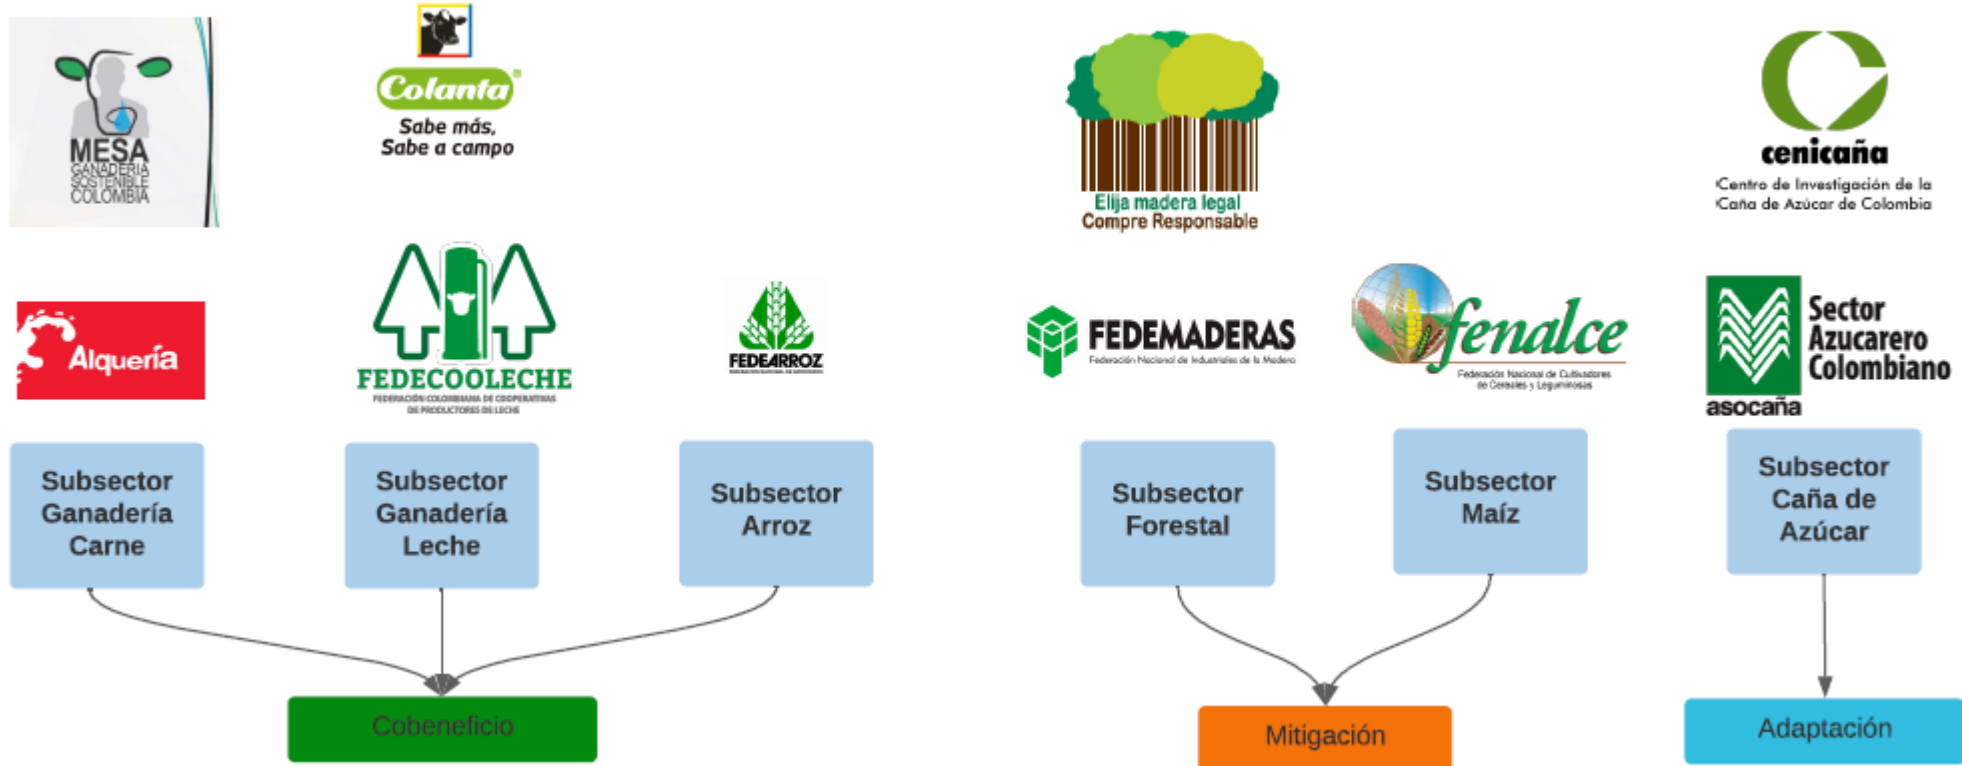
MESA GANADERÍA SOSTENIBLE COLOMBIA

Colanta
Sabe más, Sabe a campo

Elija madera legal
Compre Responsable

cenicaña
Centro de Investigación de la Caña de Azúcar de Colombia

Alquería

FEDECOOLECHE
FEDERACIÓN COLOMBIANA DE COOPERATIVAS DE PRODUCTORES DE LECHE

FEDEARROZ

FEDEMADERAS
Federación Nacional de Industriales de la Madera

fenalce
Federación Nacional de Cultivadores de Cereales y Leguminosas

Sector Azucarero Colombiano
asocaña

Subsector Ganadería Carne

Subsector Ganadería Leche

Subsector Arroz

Subsector Forestal

Subsector Maíz

Subsector Caña de Azúcar

Cobeneficio

Mitigación

Adaptación